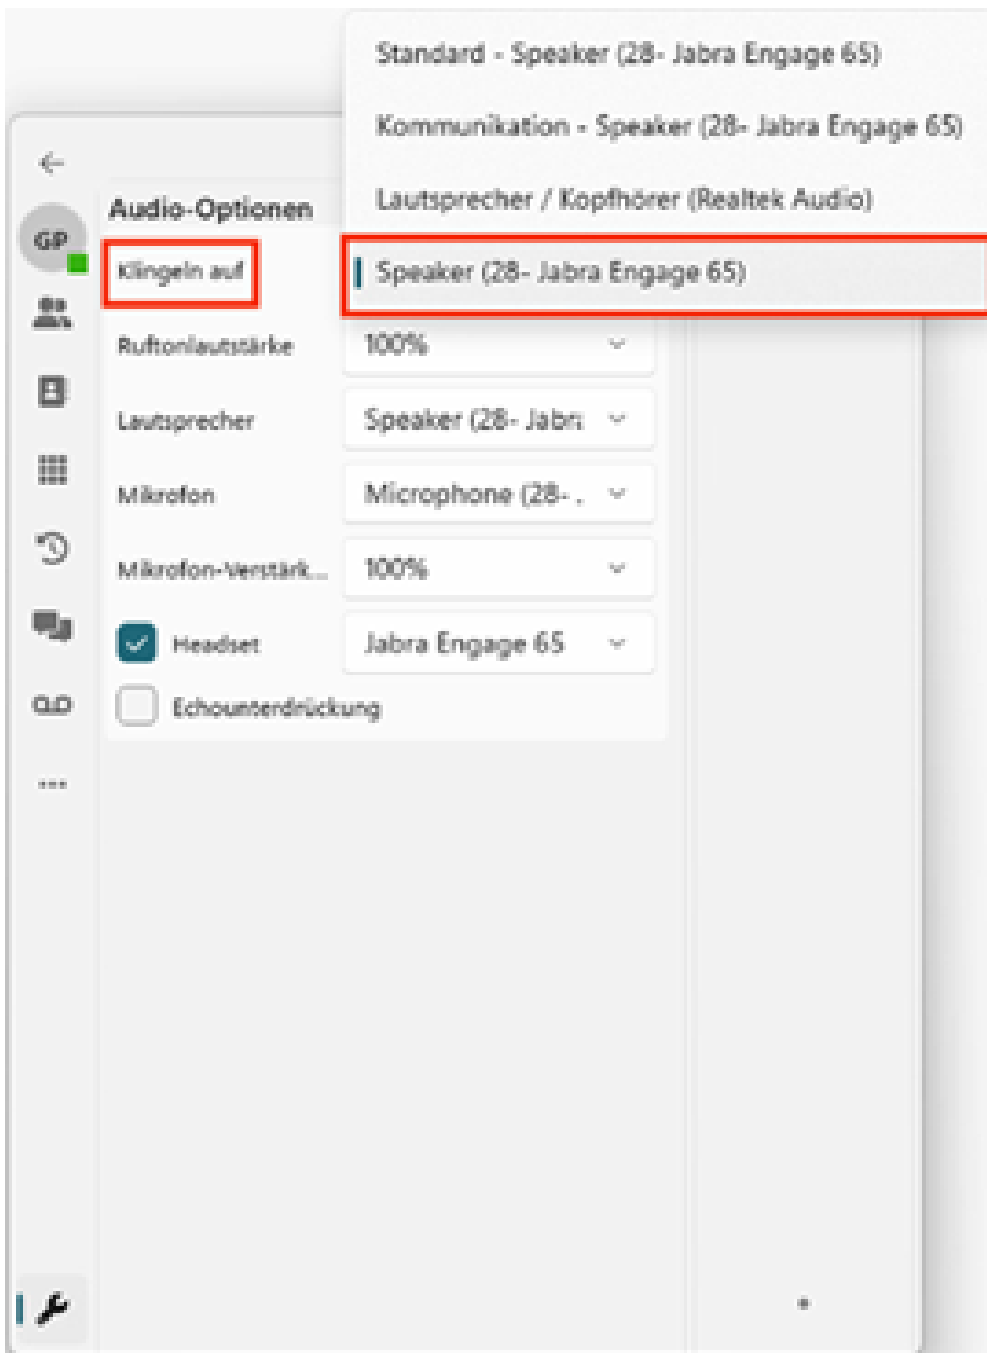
Standard - Speaker (28- Jabra Engage 65)

Kommunikation - Speaker (28- Jabra Engage 65)

Lautsprecher / Kopfhörer (Realtek Audio)

Speaker (28- Jabra Engage 65)

GP

Audio-Optionen

Klingeln auf

Ruftonlautstärke 100%

Lautsprecher Speaker (28- Jabra

Mikrofon Microphone (28- .

Mikrofon-Verstärk... 100%

Headset Jabra Engage 65

Echounterdrückung

...